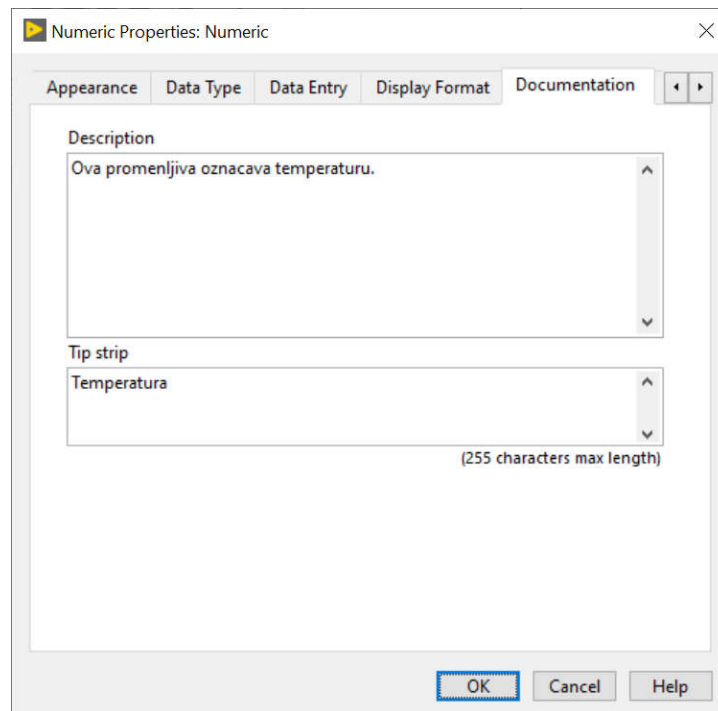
Numeric Properties: Numeric

Appearance | Data Type | Data Entry | Display Format | Documentation

Description

Ova promenljiva oznacava temperaturu.

Tip strip

Temperatura

(255 characters max length)

OK | Cancel | Help